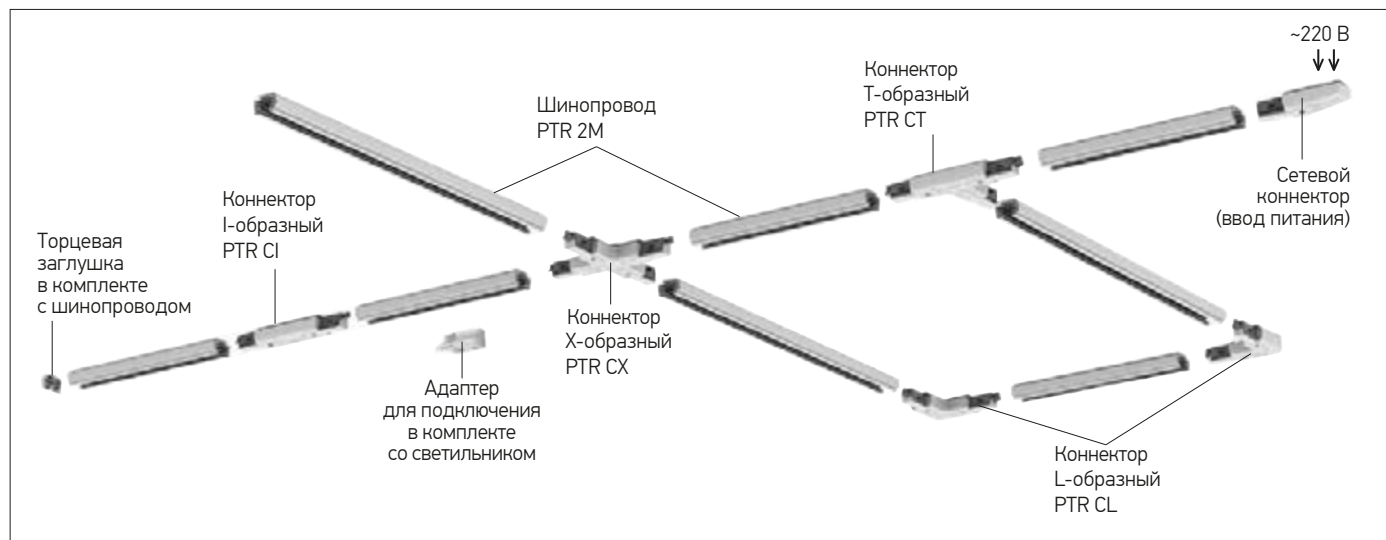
~220 В

Коннектор
Т-образный
PTR CT

Шинопровод
PTR 2M

Сетевой
коннектор
(ввод питания)

Коннектор
I-образный
PTR CI

Торцевая
заглушка
в комплекте
с шинопроводом

Коннектор
Х-образный
PTR CX

Адаптер
для подключения
в комплекте
со светильником

Коннектор
L-образный
PTR CL